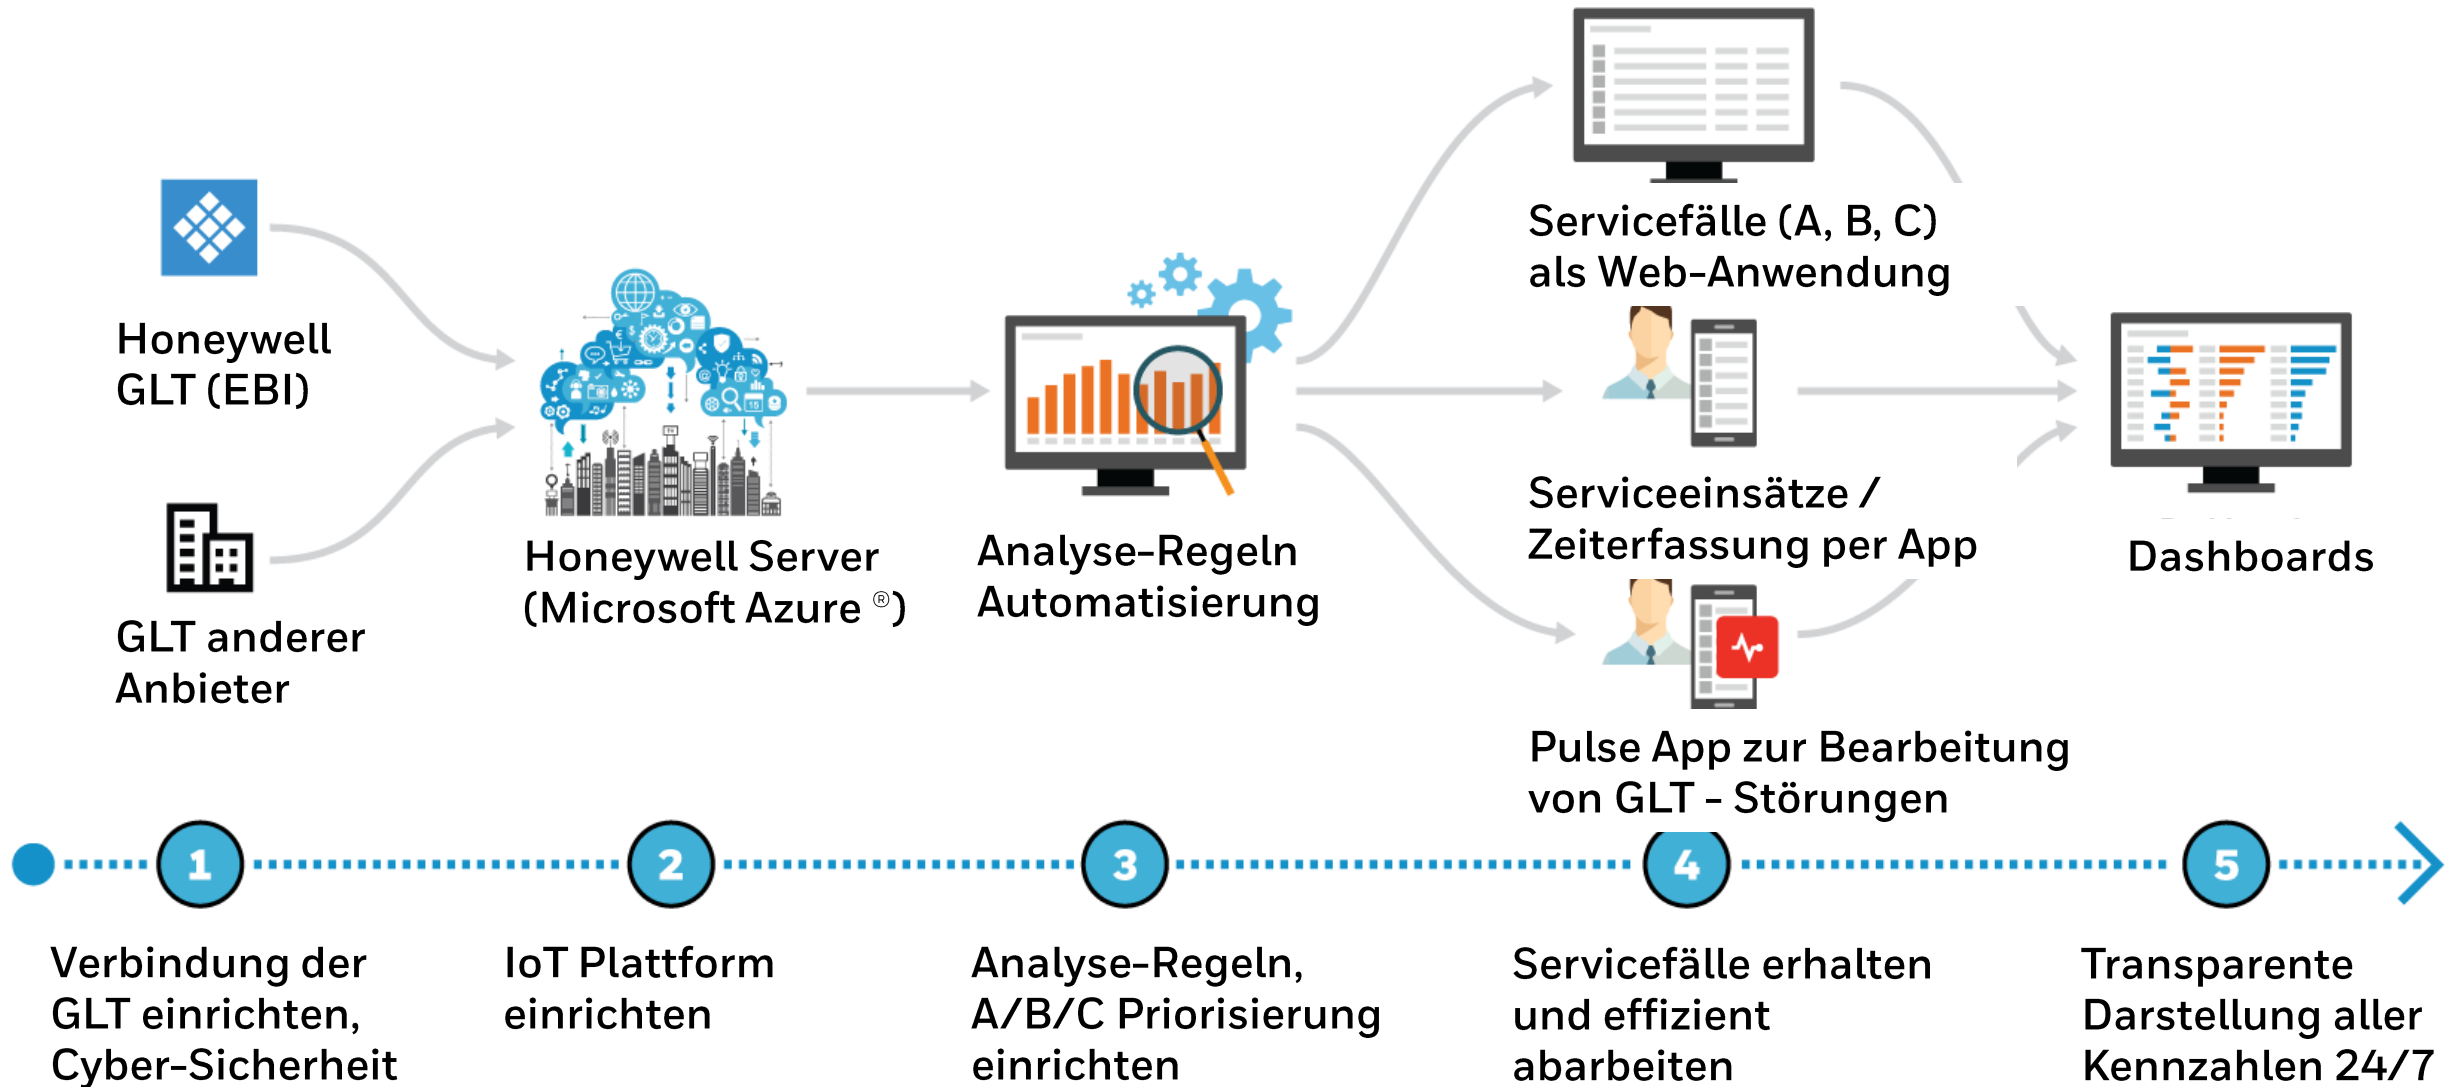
Honeywell GLT (EBI)

GLT anderer Anbieter

Honeywell Server (Microsoft Azure ®)

Analyse-Regeln Automatisierung

Servicefälle (A, B, C) als Web-Anwendung

Serviceeinsätze / Zeiterfassung per App

Pulse App zur Bearbeitung von GLT - Störungen

Dashboards

1

2

3

4

5

Verbindung der GLT einrichten, Cyber-Sicherheit

IoT Plattform einrichten

Analyse-Regeln, A/B/C Priorisierung einrichten

Servicefälle erhalten und effizient abarbeiten

Transparente Darstellung aller Kennzahlen 24/7